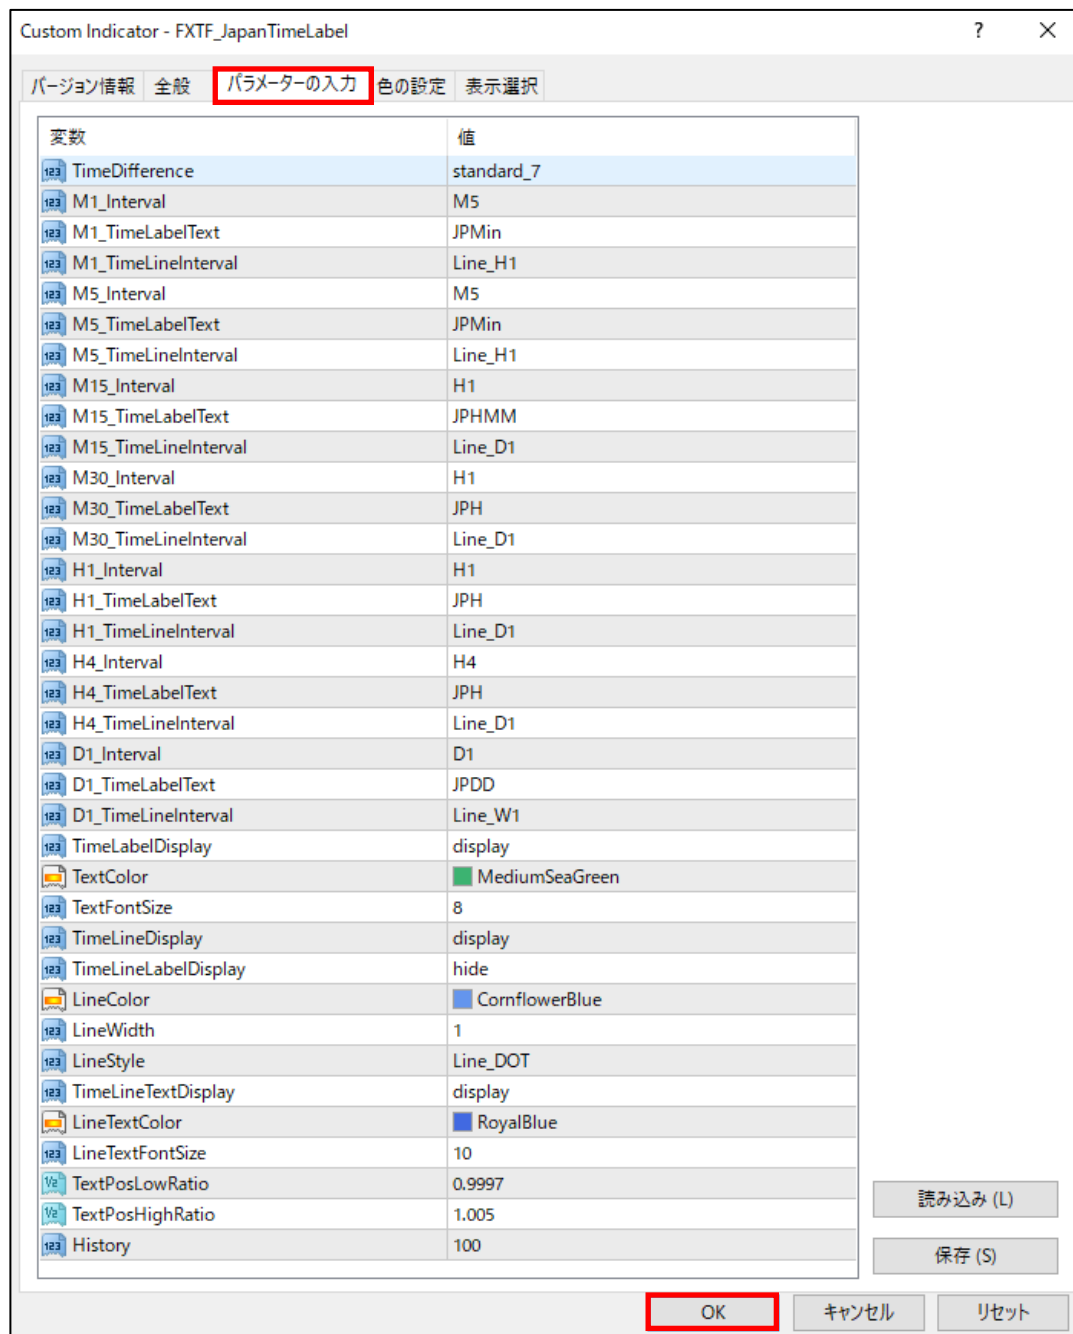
Custom Indicator - FXTF_JapanTimeLabel ? ×

バージョン情報 全般 パラメーターの入力 色の設定 表示選択

| 変数 | 値 |
|---|---|
| TimeDifference | standard_7 |
| M1_Interval | M5 |
| M1_TimeLabelText | JPMin |
| M1_TimeLineInterval | Line_H1 |
| M5_Interval | M5 |
| M5_TimeLabelText | JPMin |
| M5_TimeLineInterval | Line_H1 |
| M15_Interval | H1 |
| M15_TimeLabelText | JPHMM |
| M15_TimeLineInterval | Line_D1 |
| M30_Interval | H1 |
| M30_TimeLabelText | JPH |
| M30_TimeLineInterval | Line_D1 |
| H1_Interval | H1 |
| H1_TimeLabelText | JPH |
| H1_TimeLineInterval | Line_D1 |
| H4_Interval | H4 |
| H4_TimeLabelText | JPH |
| H4_TimeLineInterval | Line_D1 |
| D1_Interval | D1 |
| D1_TimeLabelText | JPDD |
| D1_TimeLineInterval | Line_W1 |
| TimeLabelDisplay | display |
| TextColor | MediumSeaGreen |
| TextFontSize | 8 |
| TimeLineDisplay | display |
| TimeLineLabelDisplay | hide |
| LineColor | CornflowerBlue |
| LineWidth | 1 |
| LineStyle | Line_DOT |
| TimeLineTextDisplay | display |
| LineTextColor | RoyalBlue |
| LineTextFontSize | 10 |
| TextPosLowRatio | 0.9997 |
| TextPosHighRatio | 1.005 |
| History | 100 |

読み込み (L)
保存 (S)

OK キャンセル リセット